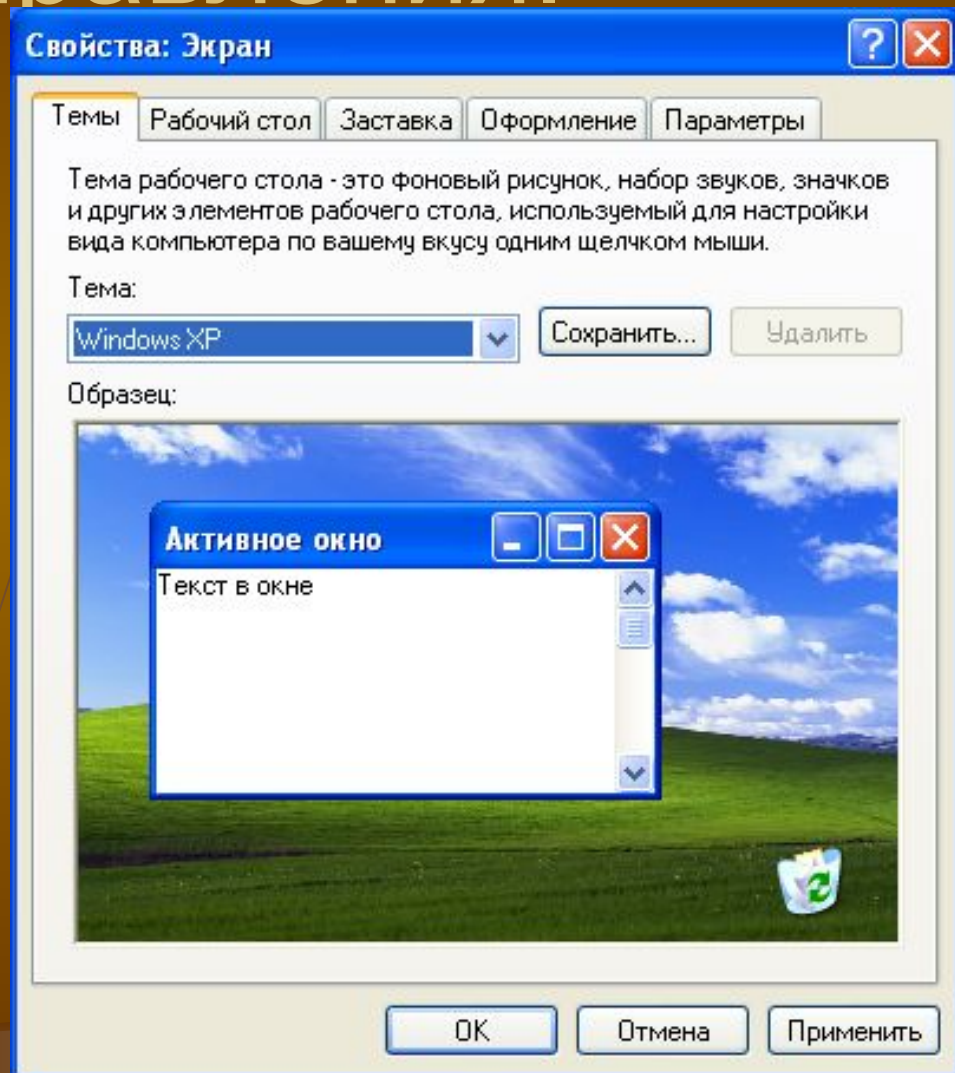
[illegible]

Свойства: Экран

Темы | Рабочий стол | Заставка | Оформление | Параметры

Тема рабочего стола - это фоновый рисунок, набор звуков, значков и других элементов рабочего стола, используемый для настройки вида компьютера по вашему вкусу одним щелчком мыши.

Тема:

Windows XP

Сохранить...

Удалить

Образец:

Активное окно

Текст в окне

OK

Отмена

Применить